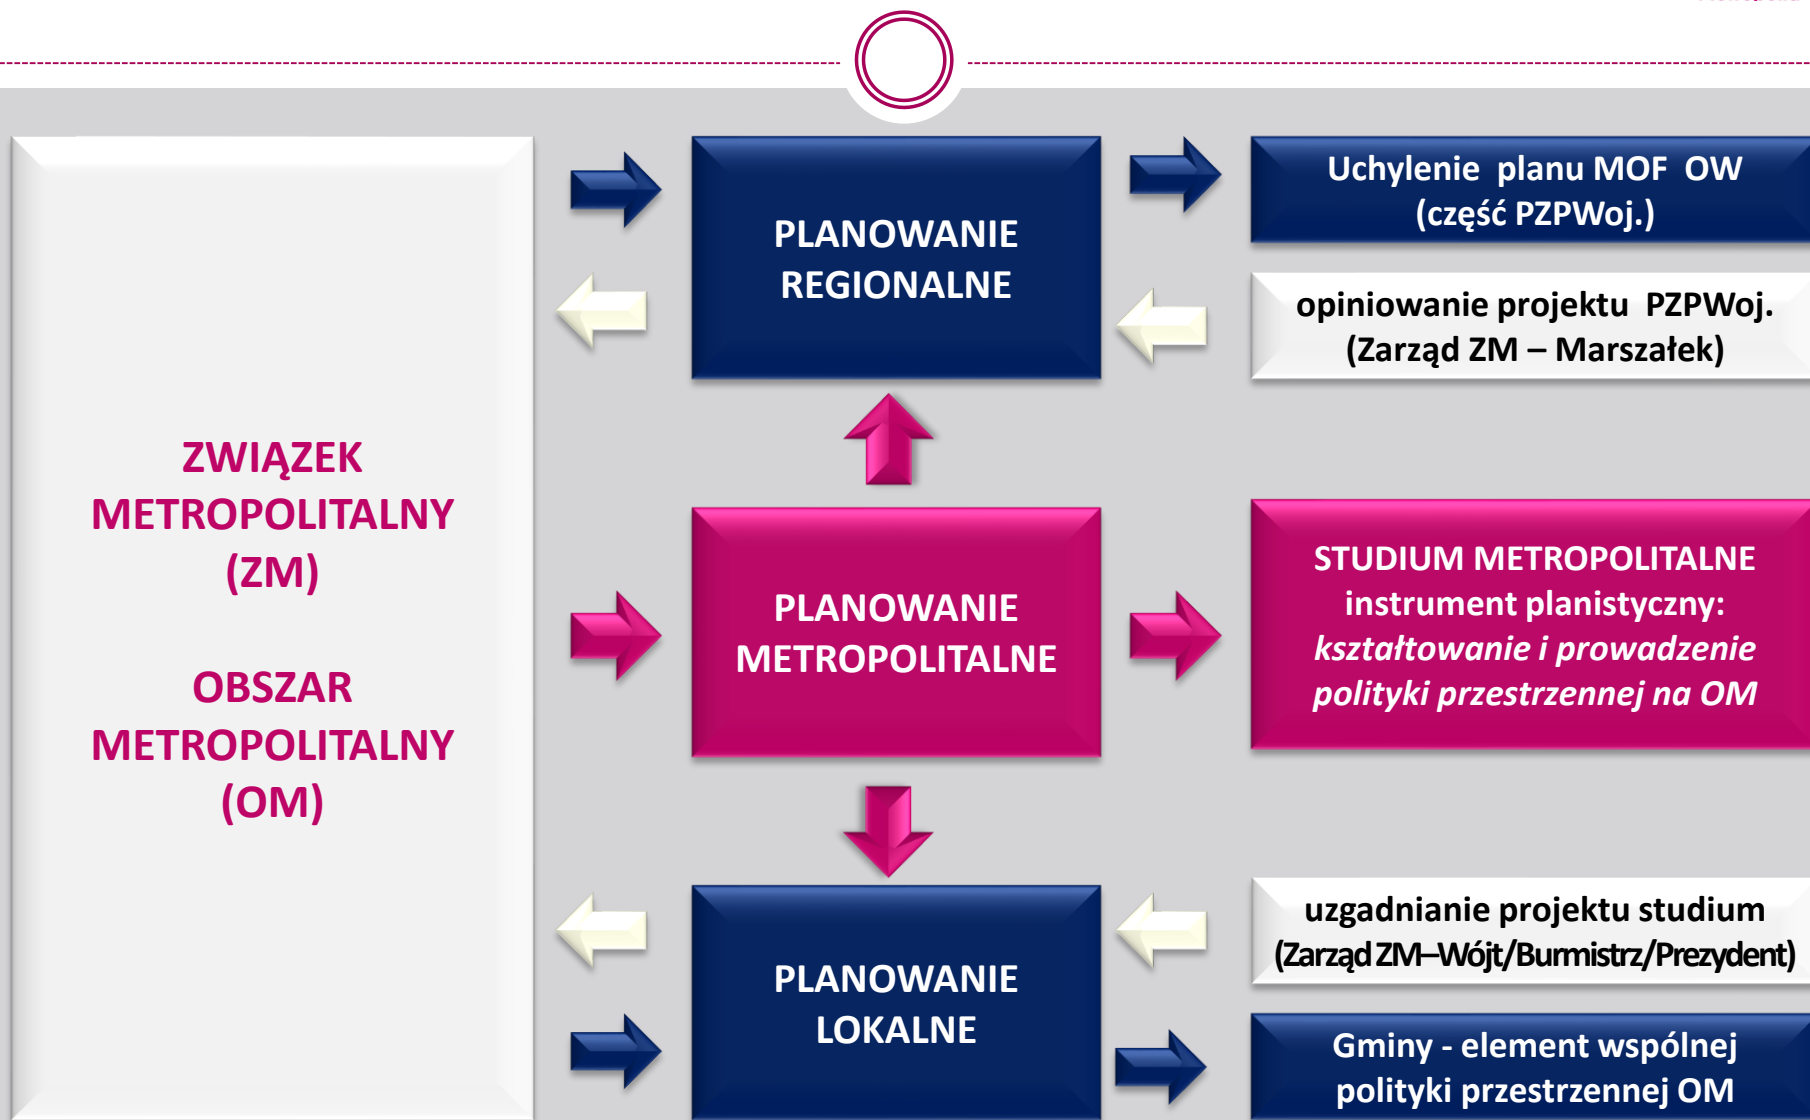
ZWIĄZEK METROPOLITALNY (ZM)

OBSZAR METROPOLITALNY (OM)

PLANOWANIE REGIONALNE

Uchylenie planu MOF OW (część PZPWoj.)

opiniowanie projektu PZPWoj. (Zarząd ZM – Marszałek)

PLANOWANIE METROPOLITALNE

STUDIUM METROPOLITALNE instrument planistyczny: *kształtowanie i prowadzenie polityki przestrzennej na OM*

PLANOWANIE LOKALNE

uzgadnianie projektu studium (Zarząd ZM–Wójt/Burmistrz/Prezydent)

Gminy - element wspólnej polityki przestrzennej OM